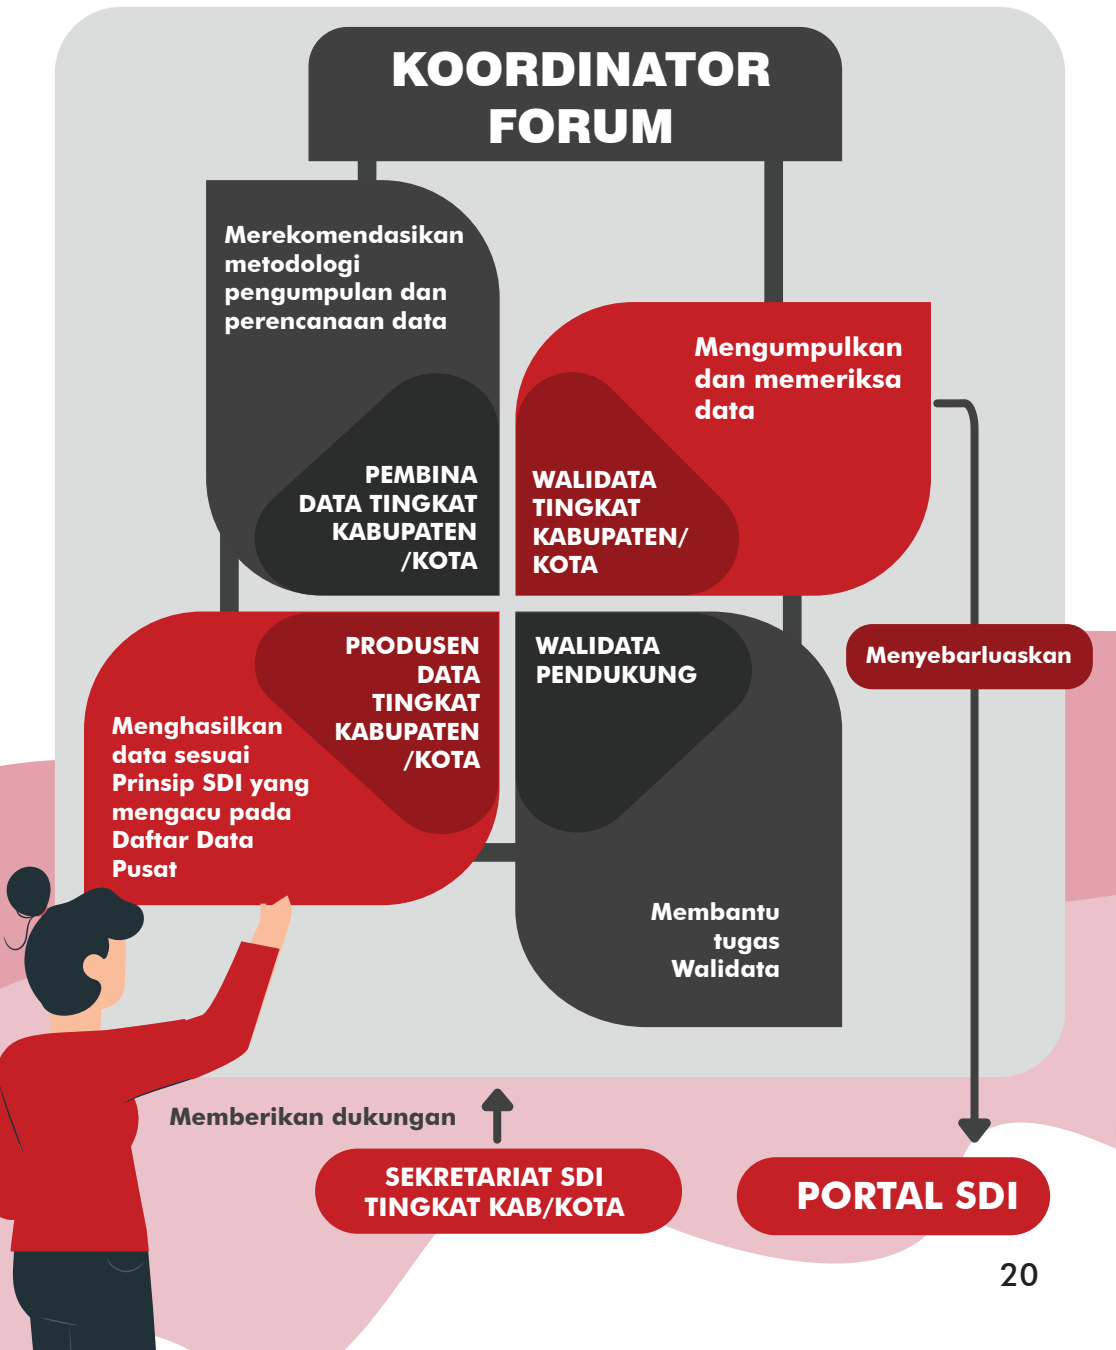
KOORDINATOR FORUM

Merekomendasikan metodologi pengumpulan dan perencanaan data

PEMBINA DATA TINGKAT KABUPATEN /KOTA

Mengumpulkan dan memeriksa data

WALIDATA TINGKAT KABUPATEN/ KOTA

PRODUSEN DATA TINGKAT KABUPATEN /KOTA

Menghasilkan data sesuai Prinsip SDI yang mengacu pada Daftar Data Pusat

WALIDATA PENDUKUNG

Membantu tugas Walidata

Menyebarluaskan

Memberikan dukungan

SEKRETARIAT SDI TINGKAT KAB/KOTA

PORTAL SDI

20